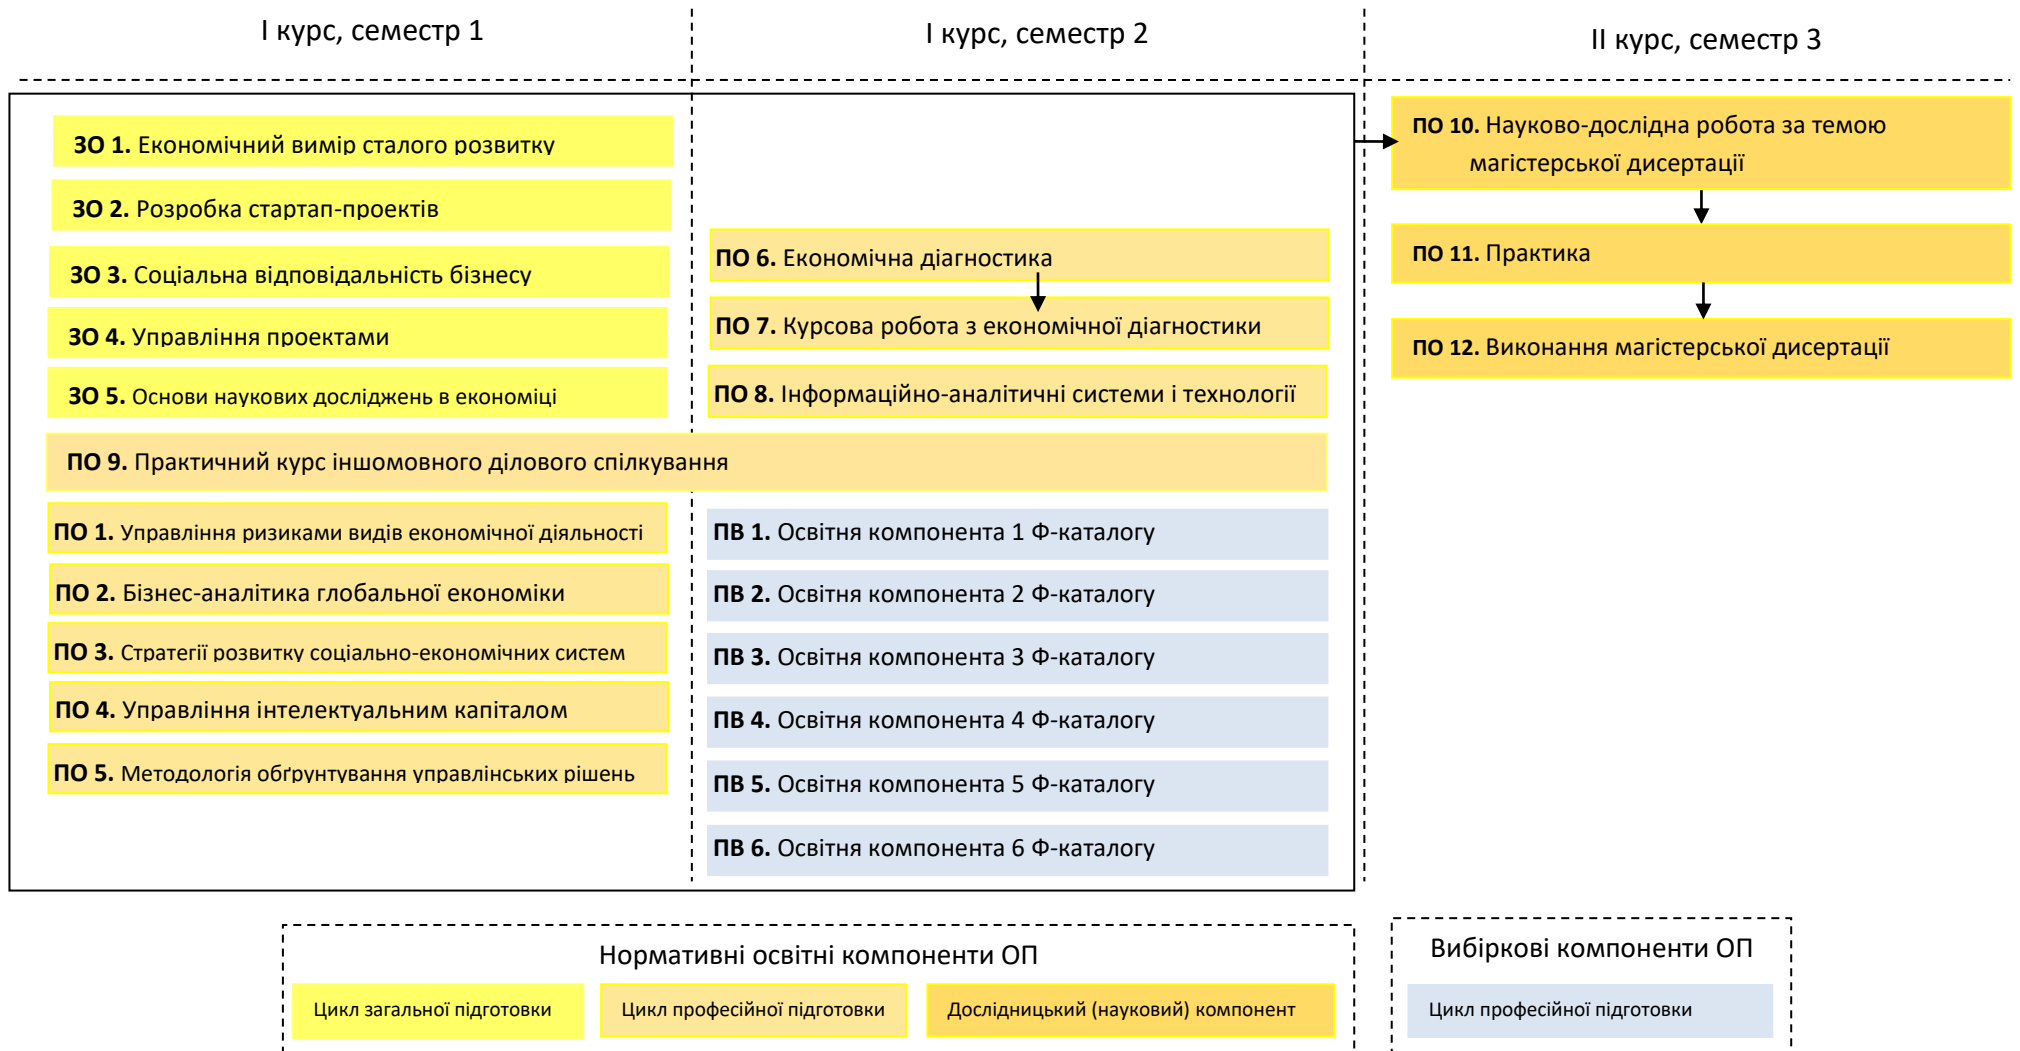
І курс, семестр 1

І курс, семестр 2

ІІ курс, семестр 3

ЗО 1. Економічний вимір сталого розвитку

ЗО 2. Розробка стартап-проектів

ЗО 3. Соціальна відповідальність бізнесу

ЗО 4. Управління проектами

ЗО 5. Основи наукових досліджень в економіці

ПО 6. Економічна діагностика

ПО 7. Курсова робота з економічної діагностики

ПО 8. Інформаційно-аналітичні системи і технології

ПО 10. Науково-дослідна робота за темою магістерської дисертації

ПО 11. Практика

ПО 12. Виконання магістерської дисертації

ПО 9. Практичний курс іншомовного ділового спілкування

ПО 1. Управління ризиками видів економічної діяльності

ПО 2. Бізнес-аналітика глобальної економіки

ПО 3. Стратегії розвитку соціально-економічних систем

ПО 4. Управління інтелектуальним капіталом

ПО 5. Методологія обґрунтування управлінських рішень

ПВ 1. Освітня компонента 1 Ф-каталогу

ПВ 2. Освітня компонента 2 Ф-каталогу

ПВ 3. Освітня компонента 3 Ф-каталогу

ПВ 4. Освітня компонента 4 Ф-каталогу

ПВ 5. Освітня компонента 5 Ф-каталогу

ПВ 6. Освітня компонента 6 Ф-каталогу

Нормативні освітні компоненти ОП

Цикл загальної підготовки

Цикл професійної підготовки

Дослідницький (науковий) компонент

Вибіркові компоненти ОП

Цикл професійної підготовки